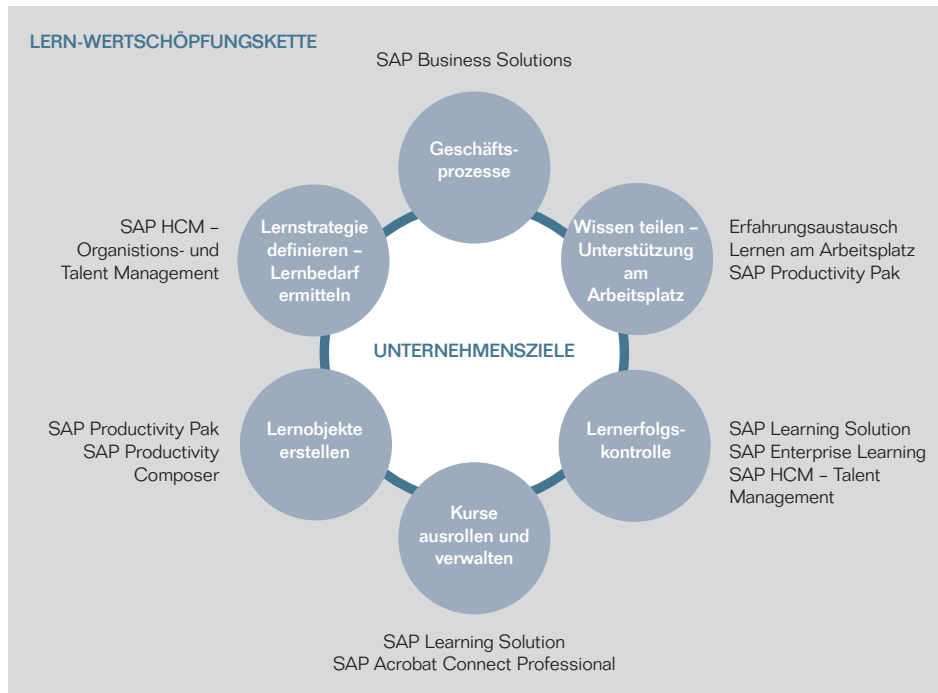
LERN-WERTSCHÖPFUNGSKETTE

SAP Business Solutions

Geschäftsprozesse

SAP HCM – Organistions- und Talent Management

Lernstrategie definieren – Lernbedarf ermitteln

Wissen teilen – Unterstützung am Arbeitsplatz

Erfahrungsaustausch
Lernen am Arbeitsplatz
SAP Productivity Pak

UNTERNEHMENSZIELE

SAP Productivity Pak
SAP Productivity Composer

Lernobjekte erstellen

Lernerfolgskontrolle

SAP Learning Solution
SAP Enterprise Learning
SAP HCM – Talent Management

Kurse ausrollen und verwalten

SAP Learning Solution
SAP Acrobat Connect Professional